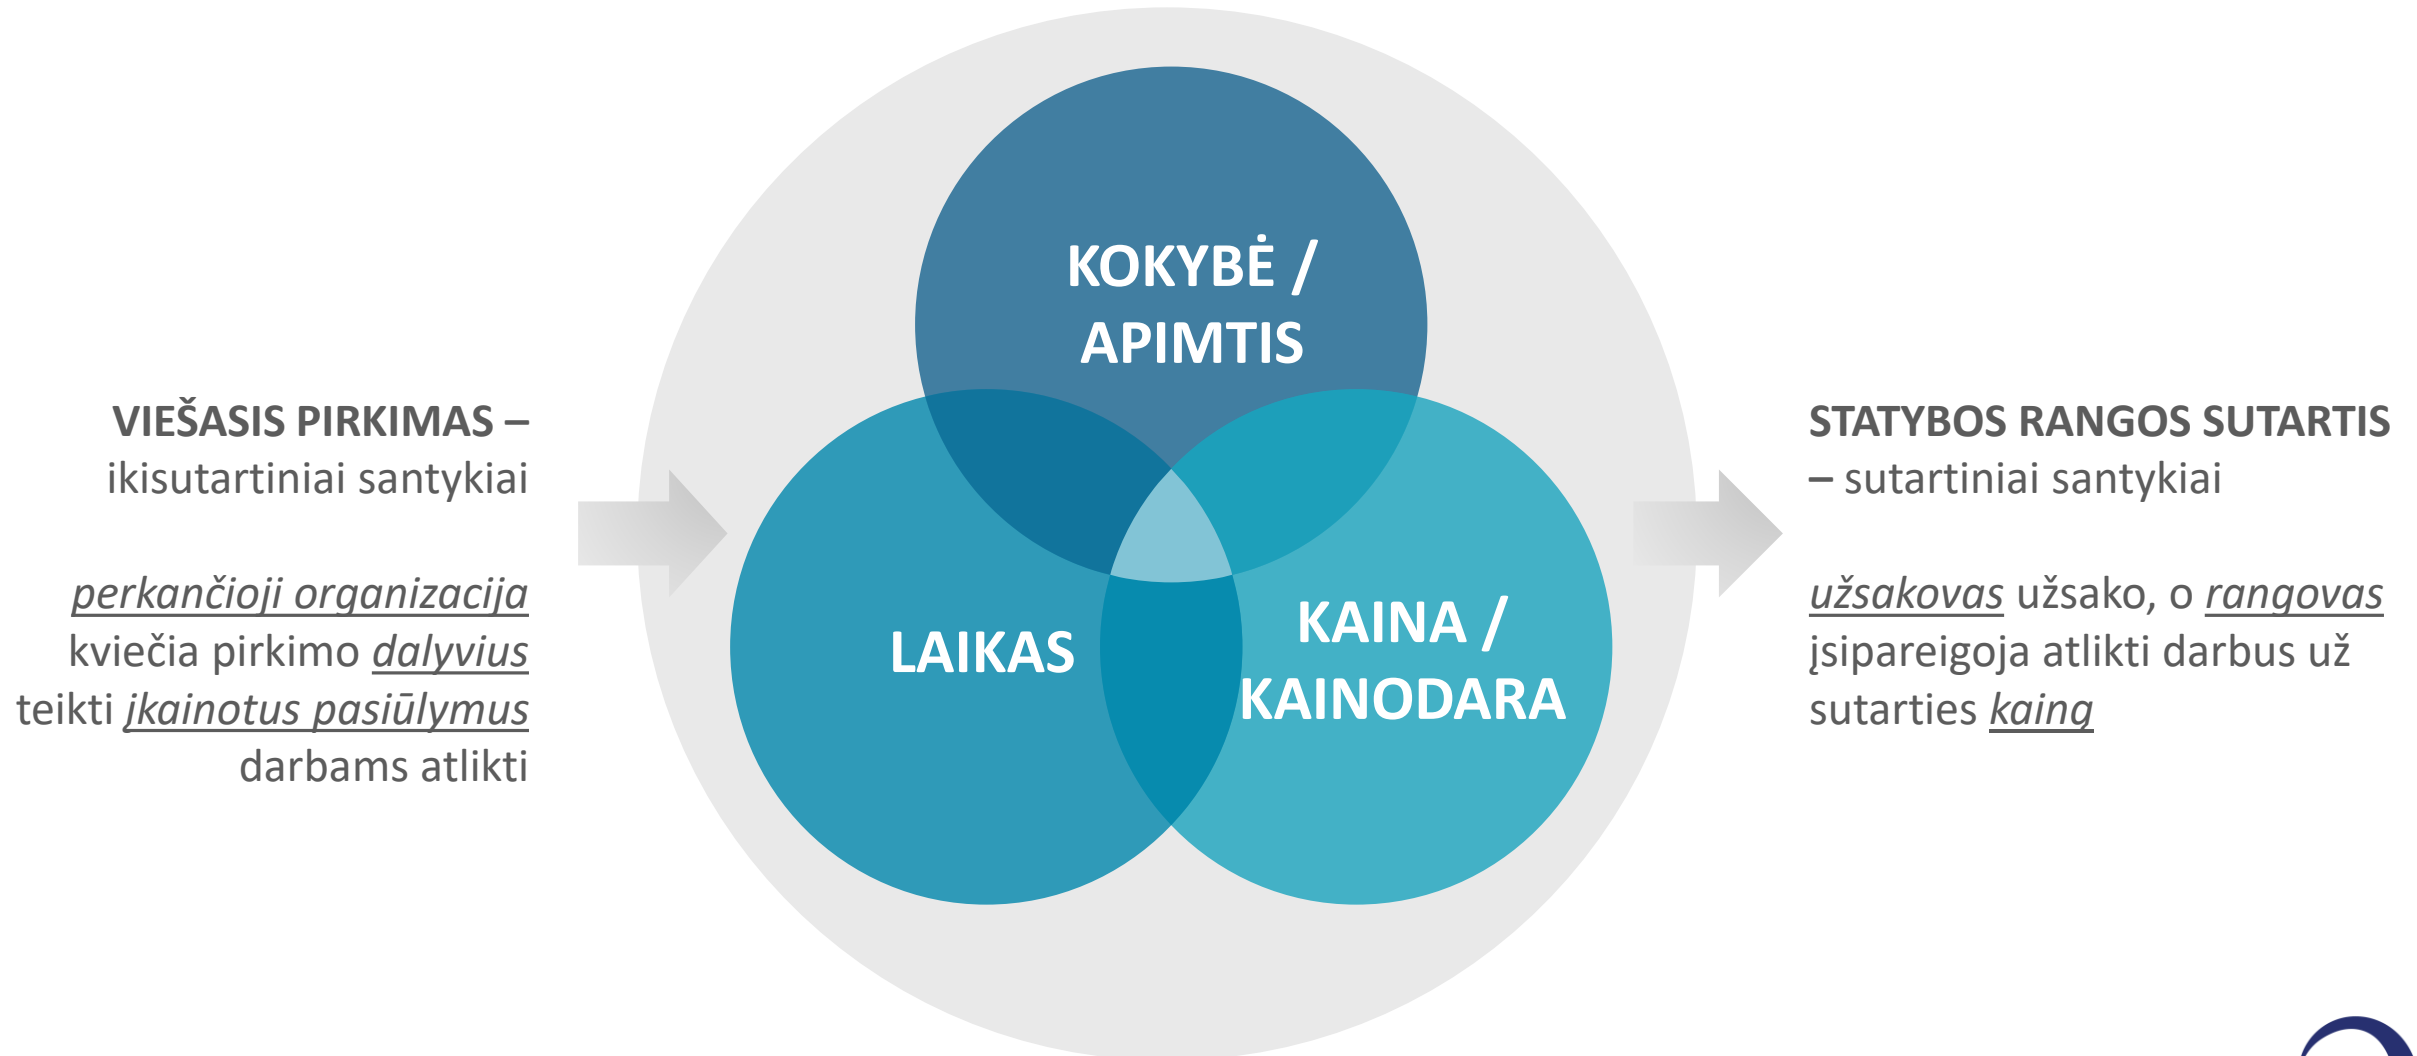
VIEŠASIS PIRKIMAS – ikisutartiniai santykiai

perkančioji organizacija kviečia pirkimo dalyvius teikti įkainotus pasiūlymus darbams atlikti

KOKYBĖ / APIMTIS

LAIKAS

KAINA / KAINODARA

STATYBOS RANGOS SUTARTIS – sutartiniai santykiai

užsakovas užsako, o rangovas įsipareigoja atlikti darbus už sutarties kainą